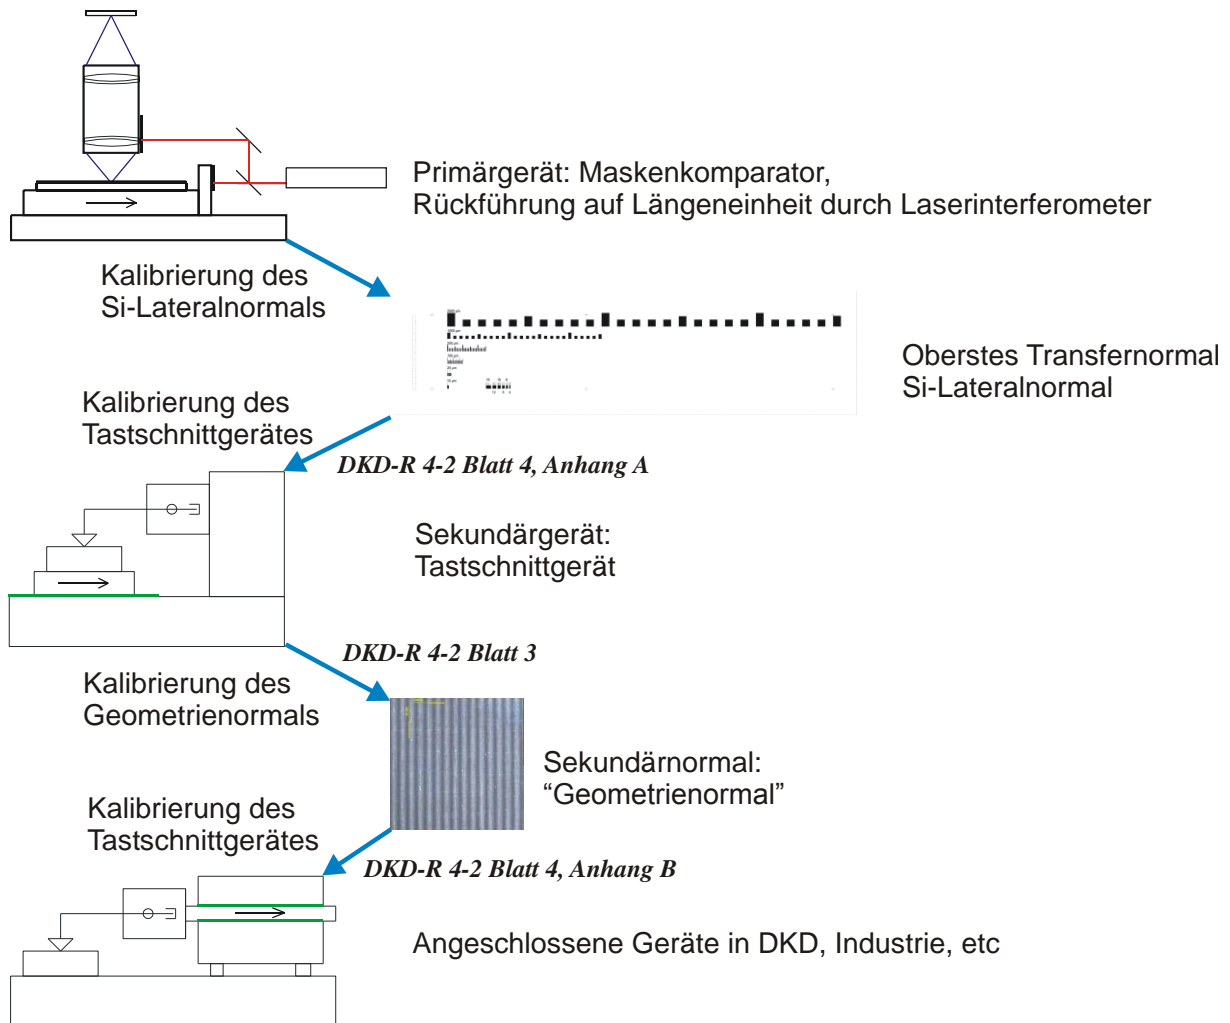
Primärgerät: Maskenkomparator,
Rückführung auf Längeneinheit durch Laserinterferometer

Kalibrierung des
Si-Lateralnormals

Oberstes Transfernormal
Si-Lateralnormal

Kalibrierung des
Tastschnittgerätes

DKD-R 4-2 Blatt 4, Anhang A

Sekundärgerät:
Tastschnittgerät

DKD-R 4-2 Blatt 3

Kalibrierung des
Geometrienormals

Sekundärnormal:
“Geometrienormal”

Kalibrierung des
Tastschnittgerätes

DKD-R 4-2 Blatt 4, Anhang B

Angeschlossene Geräte in DKD, Industrie, etc